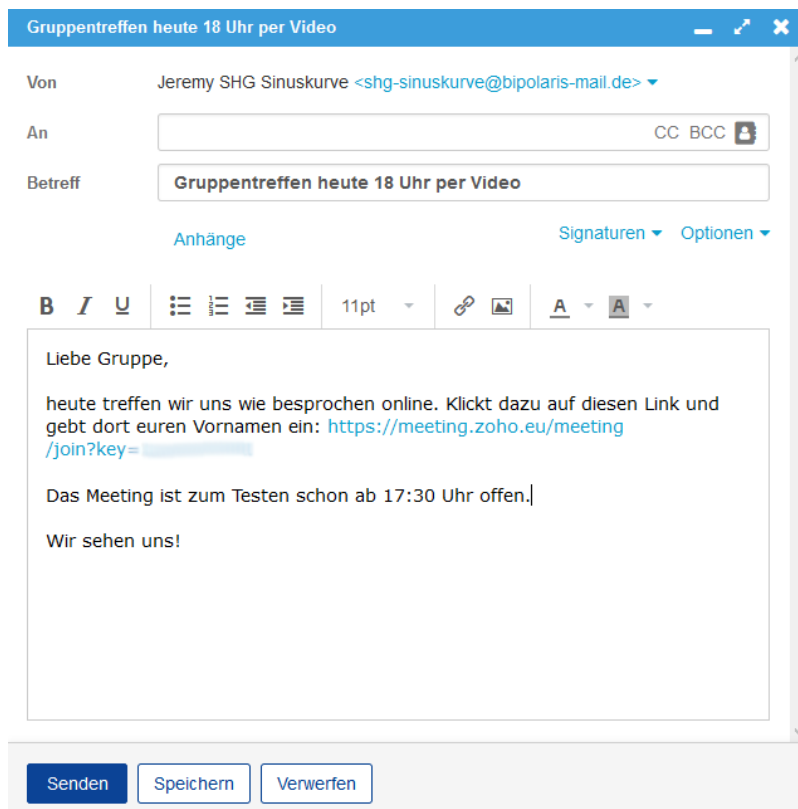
Gruppentreffen heute 18 Uhr per Video

Von Jeremy SHG Sinuskurve <shg-sinuskurve@bipolaris-mail.de>

An CC BCC

Betreff Gruppentreffen heute 18 Uhr per Video

Anhänge

Signaturen Optionen

B I U 11pt A A

Liebe Gruppe,

heute treffen wir uns wie besprochen online. Klickt dazu auf diesen Link und gebt dort euren Vornamen ein: https://meeting.zoho.eu/meeting/join?key=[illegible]

Das Meeting ist zum Testen schon ab 17:30 Uhr offen.

Wir sehen uns!

Senden Speichern Verwerfen